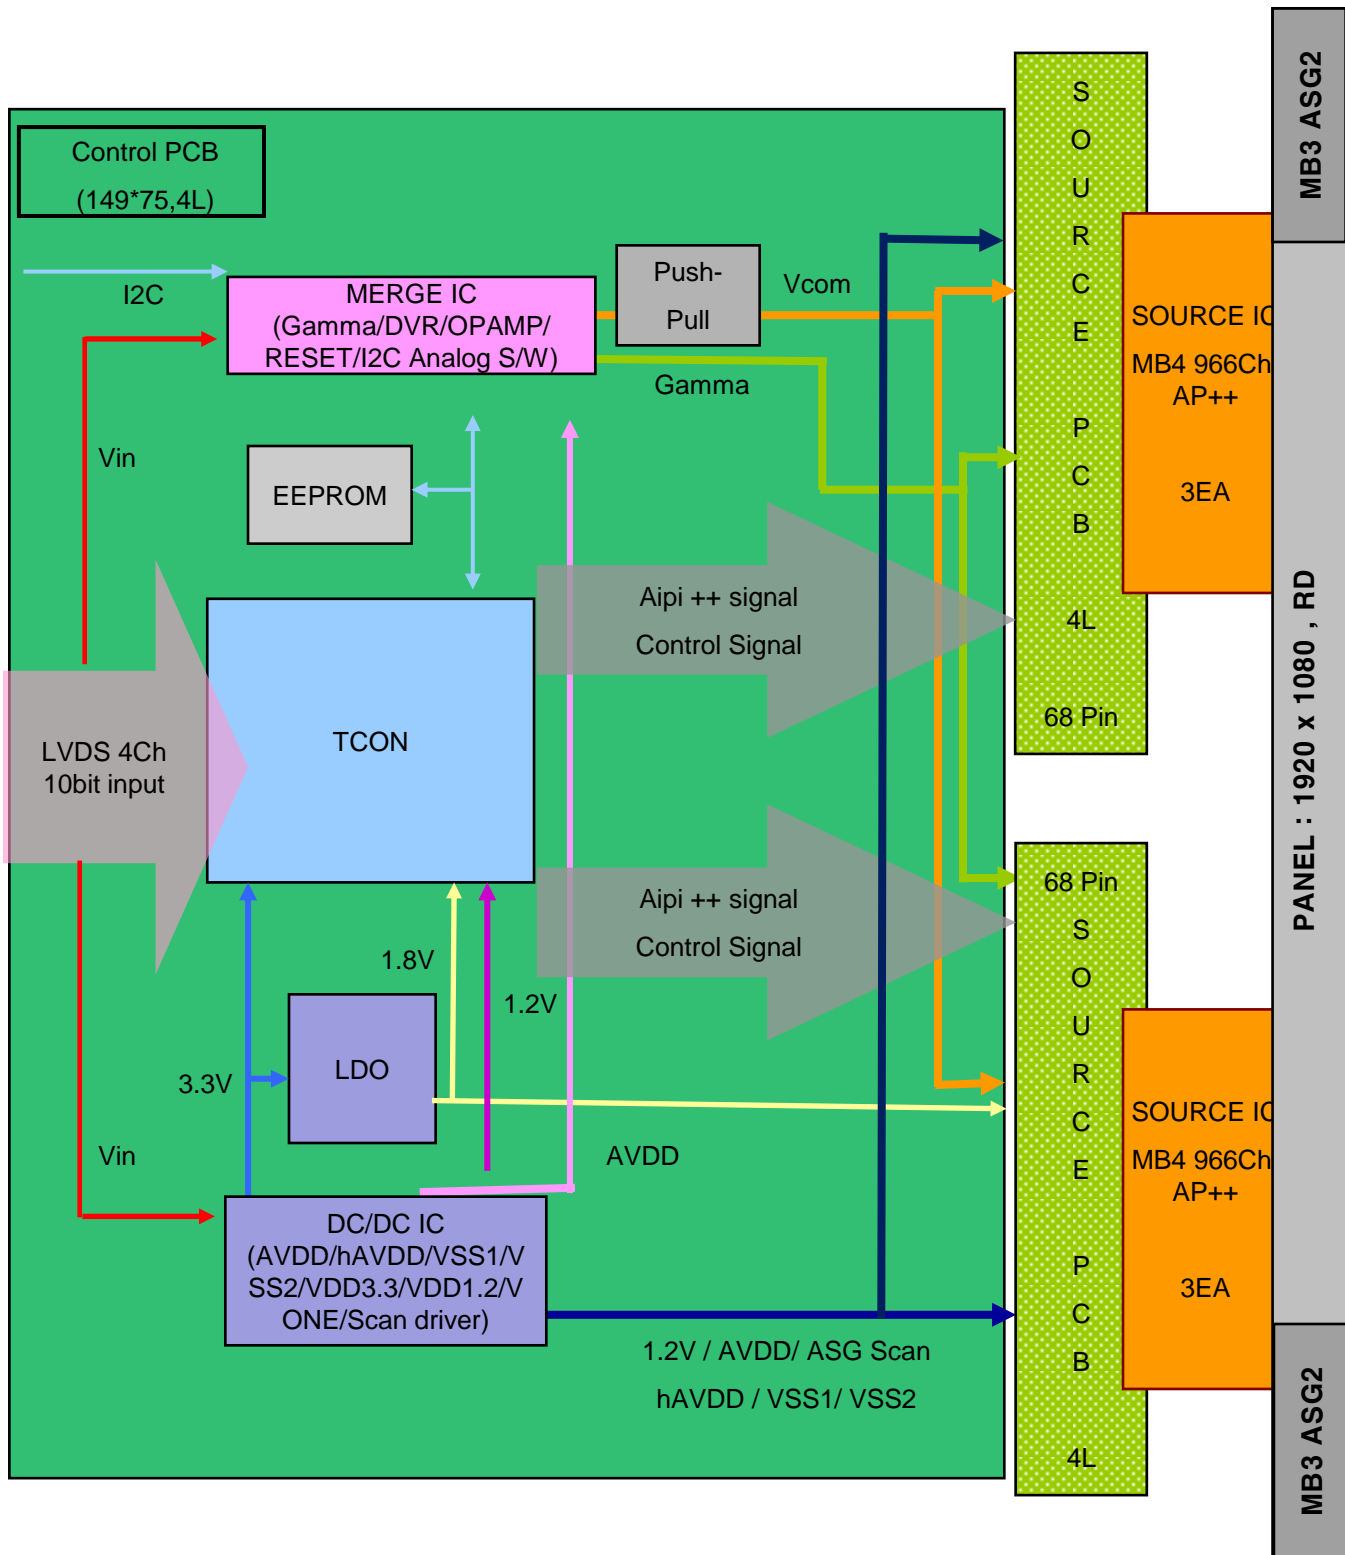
Control PCB
(149*75,4L)

I2C

MERGE IC
(Gamma/DVR/OPAMP/
RESET/I2C Analog S/W)

Push-
Pull

Vcom

Gamma

Vin

EEPROM

TCON

LVDS 4Ch
10bit input

Aipi ++ signal
Control Signal

Aipi ++ signal
Control Signal

1.8V

1.2V

LDO

3.3V

Vin

AVDD

DC/DC IC
(AVDD/hAVDD/VSS1/VSS2/VDD3.3/VDD1.2/VONE/Scan driver)

1.2V / AVDD/ ASG Scan
hAVDD / VSS1/ VSS2

S
O
U
R
C
E

P
C
B

4L

68 Pin

68 Pin
S
O
U
R
C
E

P
C
B

4L

SOURCE IC
MB4 966Ch
AP++

3EA

SOURCE IC
MB4 966Ch
AP++

3EA

MB3 ASG2

PANEL : 1920 x 1080 , RD

MB3 ASG2